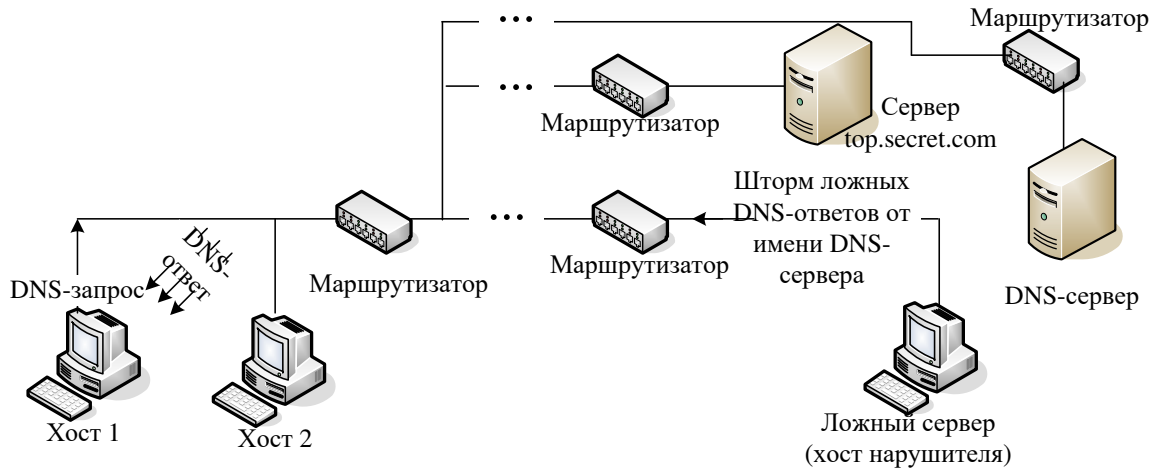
Маршрутизатор

Маршрутизатор

Сервер top.secret.com

Штор ложных DNS-ответов от имени DNS-сервера

DNS-ответ

DNS-запрос

Маршрутизатор

Маршрутизатор

DNS-сервер

Хост 1

Хост 2

Ложный сервер (хост нарушителя)